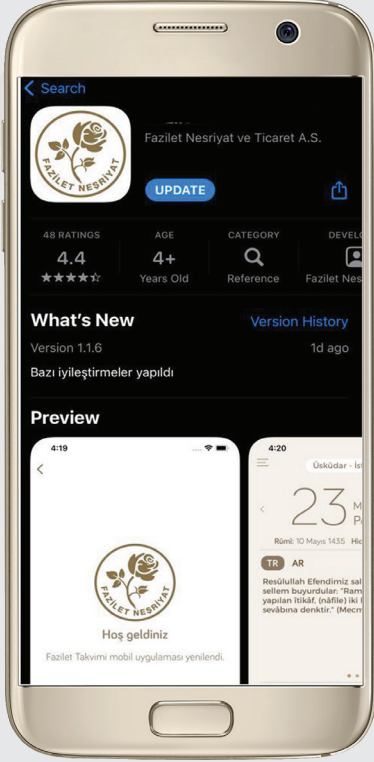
< Search

FAZILET NEŞRİYAT

Fazilet Nesriyat ve Ticaret A.S.

UPDATE

48 RATINGS
4.4
★★★★☆

AGE
4+
Years Old

CATEGORY
Reference

DEVELO
Fazilet Neş

What's New
Version History

Version 1.1.6
1d ago

Bazı iyileştirmeler yapıldı

Preview

4:19

<

FAZILET NEŞRİYAT

Hoş geldiniz

Fazilet Takvimi mobil uygulaması yenilendi.

4:20

Üsküdar - İs

23

M
P

Rûmî: 10 Mayıs 1435 Hic

TR AR

Resûlullah Efendimiz sal sellem buyurdular: "Ram yapılan itikâf, (nâfile) iki sevâbına denktir." (Mecr